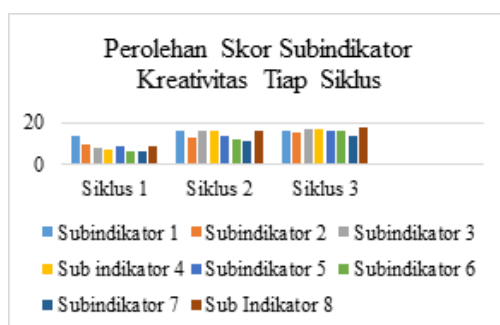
Perolehan Skor Subindikator Kreativitas Tiap Siklus

20
0

Siklus 1 Siklus 2 Siklus 3

Subindikator 1 Subindikator 2 Subindikator 3 Sub indikator 4 Subindikator 5 Subindikator 6 Subindikator 7 Sub Indikator 8